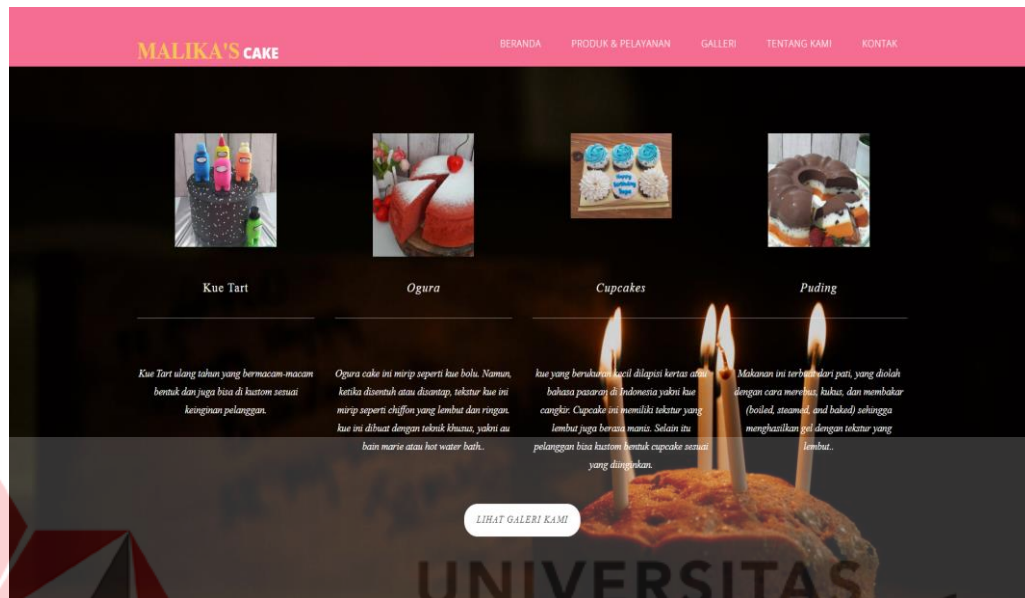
MALIKA'S CAKE

BERANDA PRODUK & PELAYANAN GALLERI TENTANG KAMI KONTAK

Kue Tart

Kue Tart ulang tahun yang bermacam-macam bentuk dan juga bisa di kustom sesuai keinginan pelanggan.

Ogura

Ogura cake ini mirip seperti kue bolu. Namun, ketika disentuh atau disantap, tekstur kue ini mirip seperti chiffon yang lembut dan ringan. kue ini dibuat dengan teknik khusus, yakni au bain marie atau hot water bath..

Cupcakes

kue yang berukuran kecil dilapisi kertas atau bahasa pasaran di Indonesia yakni kue cangkir. Cupcake ini memiliki tekstur yang lembut juga berasa manis. Selain itu pelanggan bisa kustom bentuk cupcake sesuai yang diinginkan.

Puding

Makanan ini terbuat dari pati, yang diolah dengan cara merebus, kukus, dan membakar (boiled, steamed, and baked) sehingga menghasilkan gel dengan tekstur yang lembut..

LIHAT GALERI KAMI

UNIVERSITAS